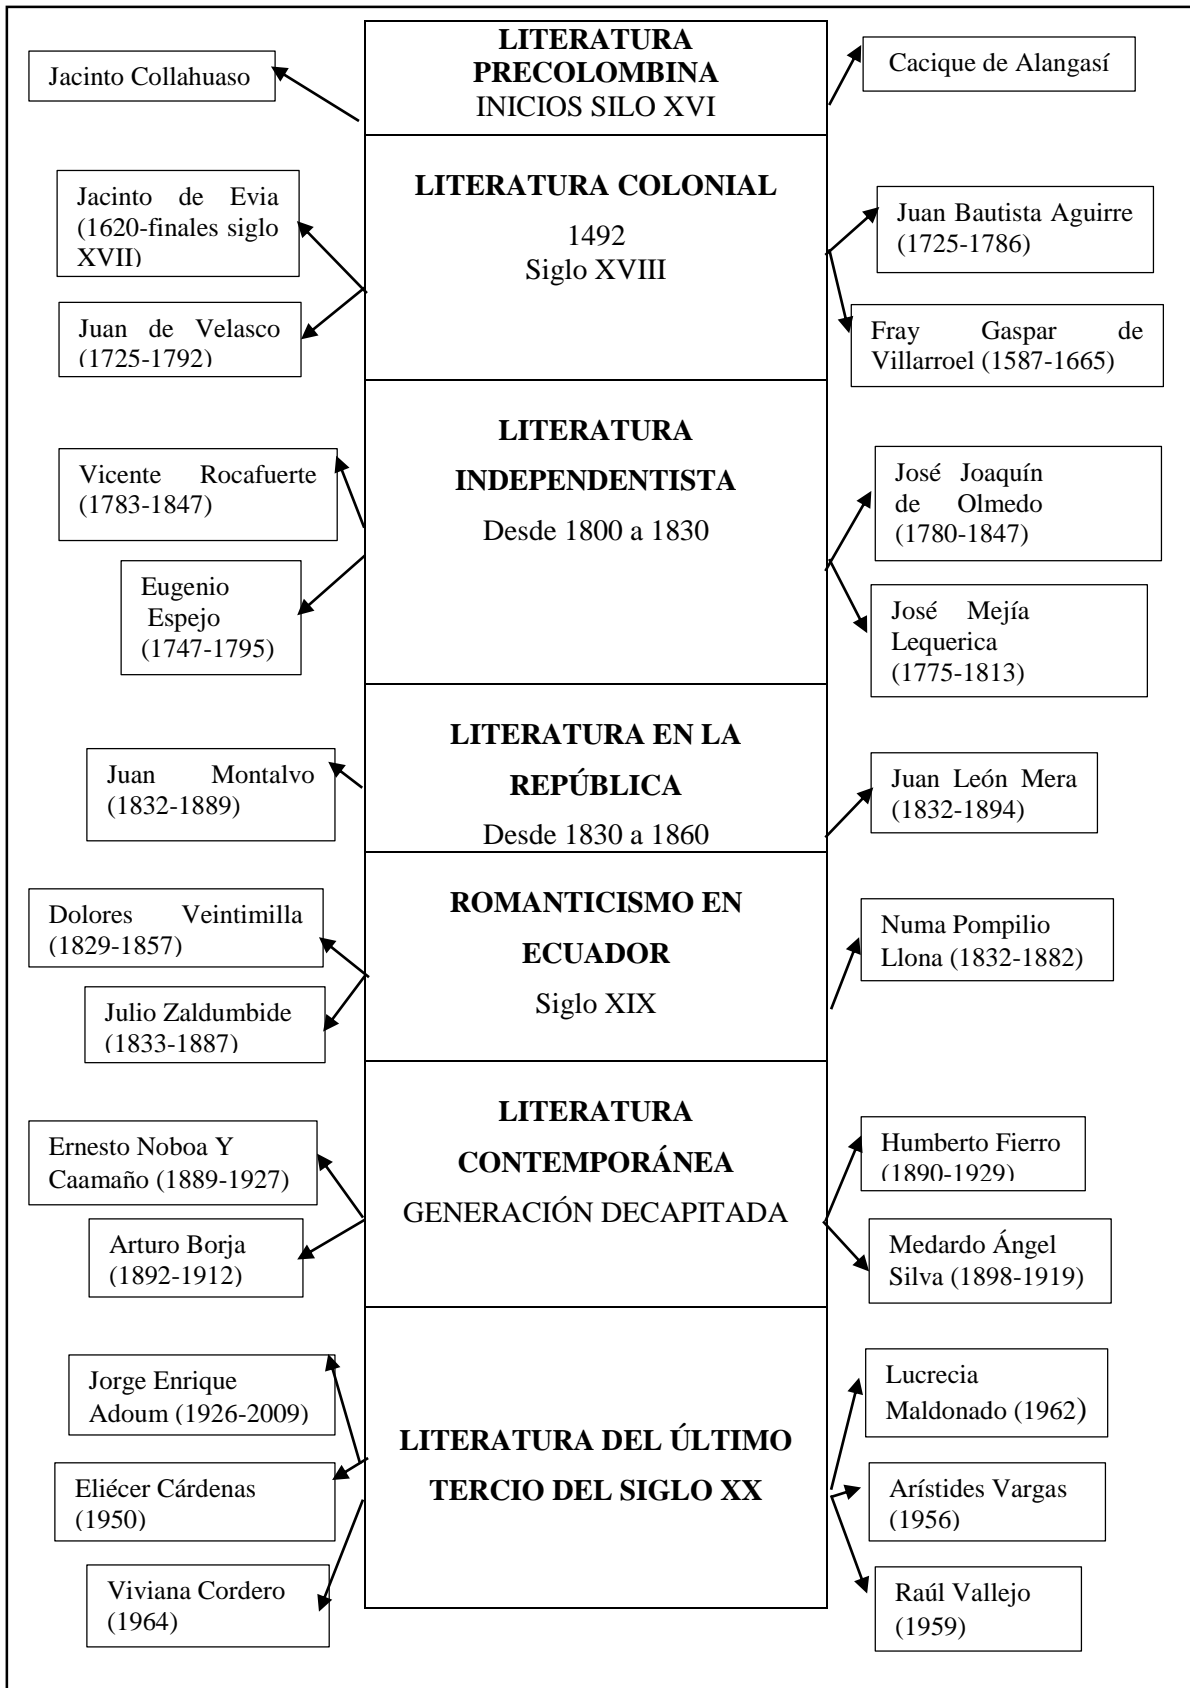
Jacinto Collahuaso

LITERATURA PRECOLOMBINA
INICIOS SILO XVI

Cacique de Alangasí

Jacinto de Evia (1620-finales siglo XVII)

Juan de Velasco (1725-1792)

LITERATURA COLONIAL
1492
Siglo XVIII

Juan Bautista Aguirre (1725-1786)

Fray Gaspar de Villarroel (1587-1665)

Vicente Rocafuerte (1783-1847)

Eugenio Espejo (1747-1795)

LITERATURA INDEPENDENTISTA
Desde 1800 a 1830

José Joaquín de Olmedo (1780-1847)

José Mejía Lequerica (1775-1813)

Juan Montalvo (1832-1889)

LITERATURA EN LA REPÚBLICA
Desde 1830 a 1860

Juan León Mera (1832-1894)

Dolores Veintimilla (1829-1857)

Julio Zaldumbide (1833-1887)

ROMANTICISMO EN ECUADOR
Siglo XIX

Numa Pompilio Llona (1832-1882)

Ernesto Noboa Y Caamaño (1889-1927)

Arturo Borja (1892-1912)

LITERATURA CONTEMPORÁNEA
GENERACIÓN DECAPITADA

Humberto Fierro (1890-1929)

Medardo Ángel Silva (1898-1919)

Jorge Enrique Adoum (1926-2009)

Eliécer Cárdenas (1950)

Viviana Cordero (1964)

LITERATURA DEL ÚLTIMO TERCIO DEL SIGLO XX

Lucrecia Maldonado (1962)

Arístides Vargas (1956)

Raúl Vallejo (1959)